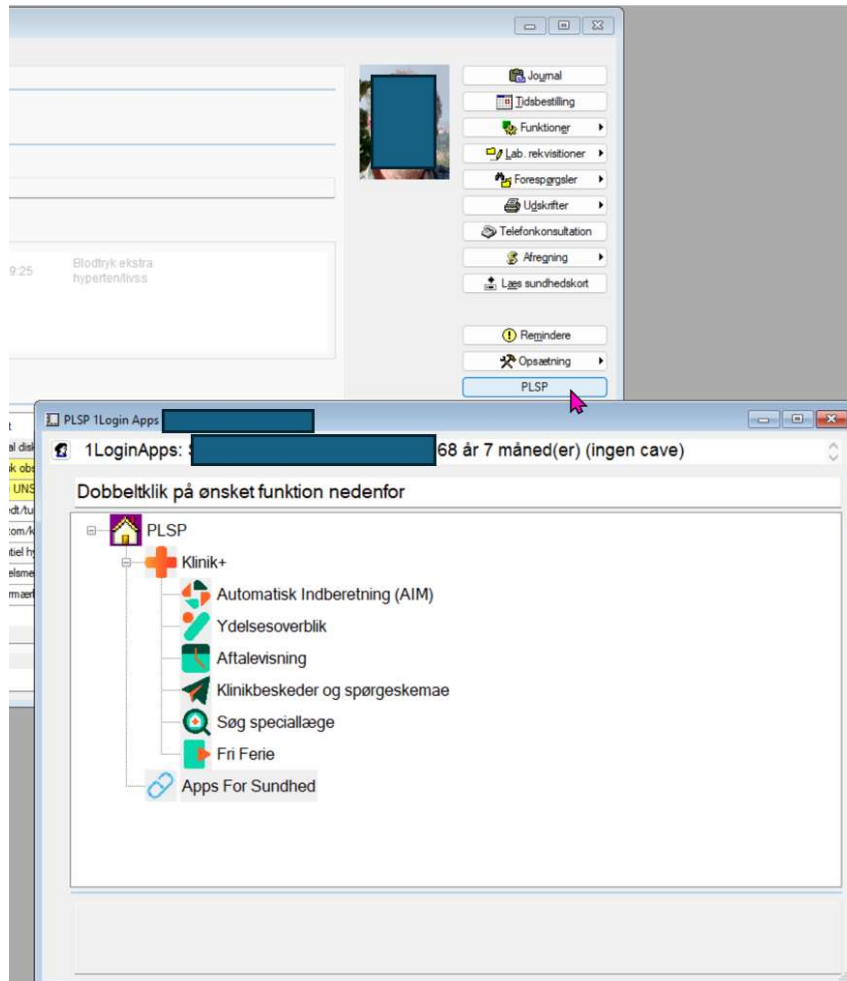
Journal
Tidsbestilling
Funktioner
Lab. rekvisitioner
Forespørgsler
Udskrifter
Telefonkonsultation
Afregning
Læs sundhedskort
Remindere
Opsætning
PLSP

9:25
Blodtryk ekstra
hyperten/livss

t
al disk
k obs
UNS
dt/tu
om/k
tiel hy
elsme
rmær

PLSP 1Login Apps
1LoginApps: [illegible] 68 år 7 måned(er) (ingen cave)
Dobbeltklik på ønsket funktion nedenfor
PLSP
Klinik+
Automatisk Indberetning (AIM)
Ydelsesoverblik
Aftalevisning
Klinikbeskeder og spørgeskemae
Søg speciallæge
Fri Ferie
Apps For Sundhed